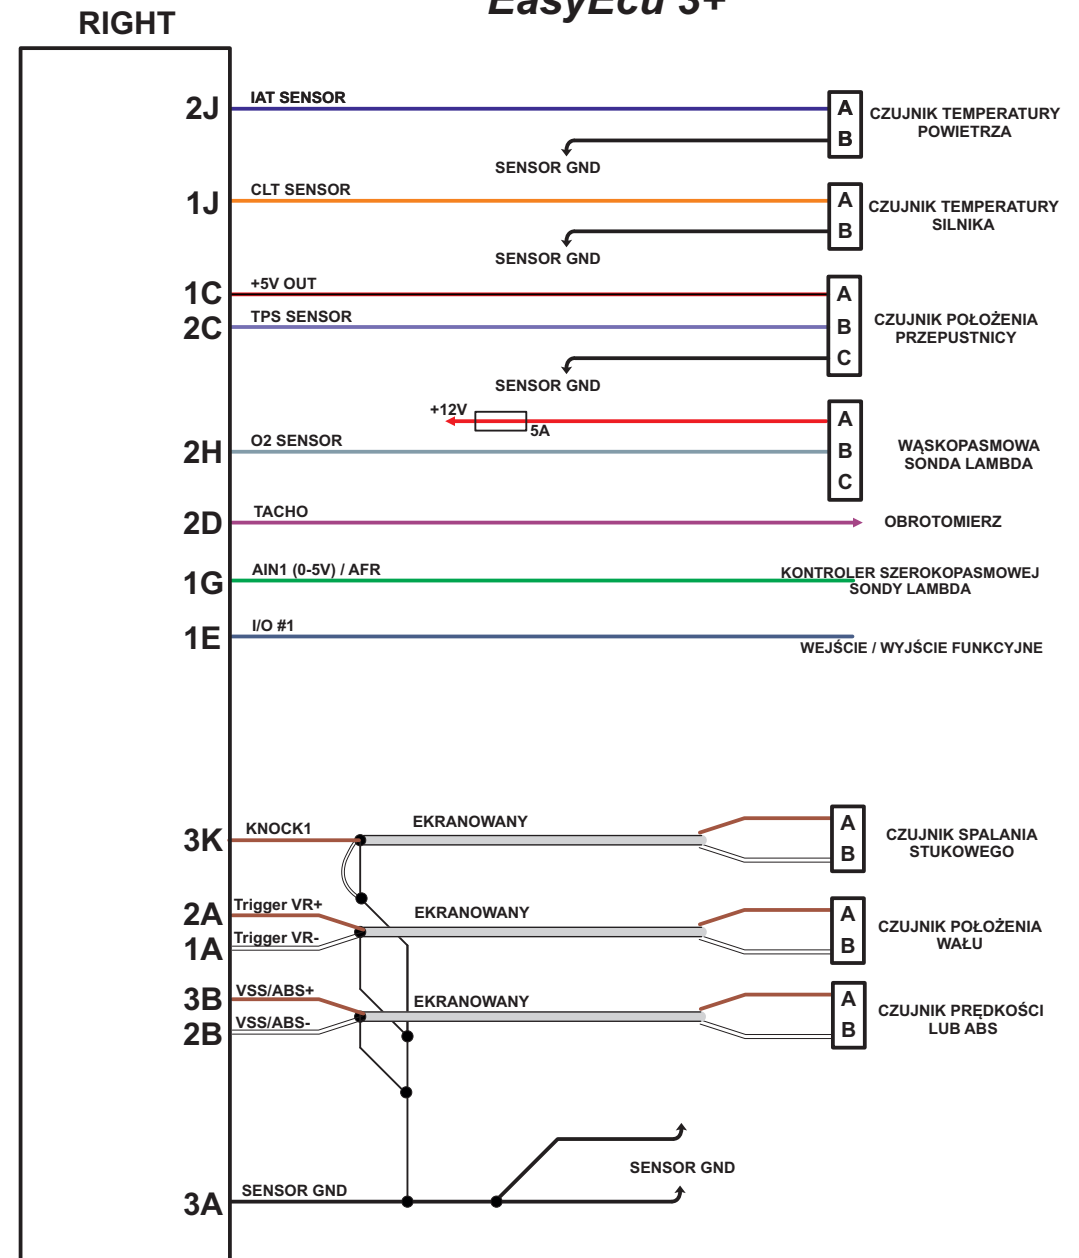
RIGHT

EasyEcu 3+

2J
IAT SENSOR
A
B
CZUJNIK TEMPERATURY POWIETRZA
SENSOR GND

1J
CLT SENSOR
A
B
CZUJNIK TEMPERATURY SILNIKA
SENSOR GND

1C
+5V OUT
2C
TPS SENSOR
A
B
C
CZUJNIK POŁOŻENIA PRZEPUSTNICY
SENSOR GND

+12V
5A
2H
O2 SENSOR
A
B
C
WĄSKOPASMOWA SONDA LAMBDA

2D
TACHO
OBROTOMIERZ

1G
AIN1 (0-5V) / AFR
KONTROLER SZEROKOPASMOWEJ SONDY LAMBDA

1E
I/O #1
WEJŚCIE / WYJŚCIE FUNKCYJNE

3K
KNOCK1
EKRANOWANY
A
B
CZUJNIK SPALANIA STUKOWEGO

2A
Trigger VR+
1A
Trigger VR-
EKRANOWANY
A
B
CZUJNIK POŁOŻENIA WAŁU

3B
VSS/ABS+
2B
VSS/ABS-
EKRANOWANY
A
B
CZUJNIK PRĘDKOŚCI LUB ABS

SENSOR GND
3A
SENSOR GND